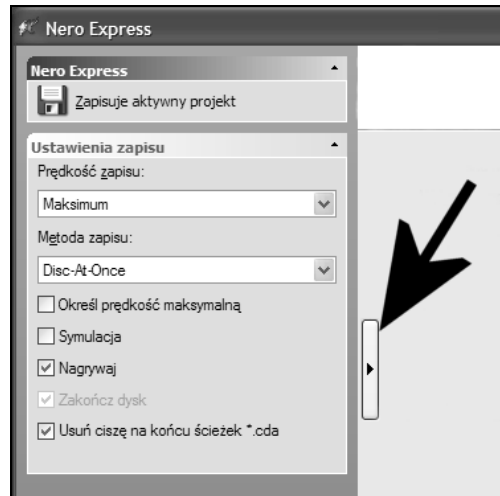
Nero Express

Nero Express

Zapisuje aktywny projekt

Ustawienia zapisu

Prędkość zapisu:

Maksimum

Metoda zapisu:

Disc-At-Once

Określ prędkość maksymalną

Symulacja

Nagrywaj

Zakończ dysk

Usuń ciszę na końcu ścieżek *.cda